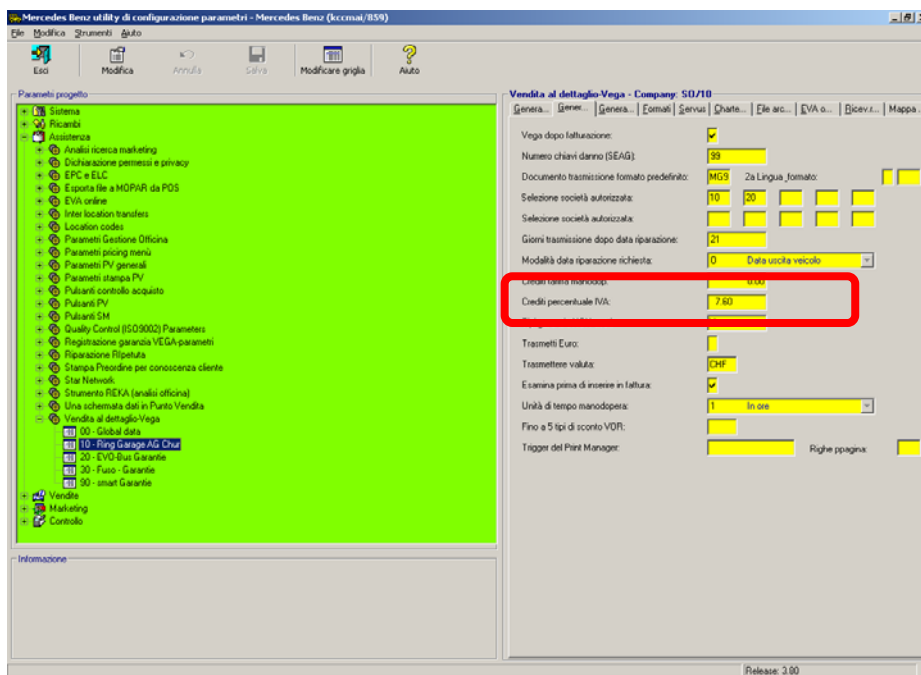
Mercedes Benz utility di configurazione parametri - Mercedes Benz (kccmai/859)

File Modifica Strumenti Aiuto

Esci | Modifica | Annulla | Salva | Modificare griglia | Aiuto

Parametri progetto

Sistema
Ricambi
Assistenza
Analisi ricerca marketing
Dichiarazione permessi e privacy
EPC e ELC
Esporta file a MOPAR da POS
EVA online
Inter location transfers
Location codes
Parametri Gestione Officina
Parametri pricing menù
Parametri PV generali
Parametri stampa PV
Pulsanti controllo acquisto
Pulsanti PV
Pulsanti SM
Quality Control (ISO9002) Parameters
Registrazione garanzia VEGA-parametri
Riparazione Ripetuta
Stampa Preordine per conoscenza cliente
Star Network
Strumento REKA (analisi officina)
Una schermata dati in Punto Vendita
Vendita al dettaglio-Vega
00 - Global data
10 - Ring Garage AG Chur
20 - EVO-Bus Garantie
30 - Fuso - Garantie
90 - smart Garantie
Vendite
Marketing
Controllo

Informazione

Vendita al dettaglio-Vega - Company: 50/10

Genera... | Gener... | Genera... | Formati | Servus | Charte... | File arc... | EVA o... | Ricev.r... | Mappa ...

Vega dopo fatturazione:
Numero chiavi danno (SEAG): 99
Documento trasmissione formato predefinito: MG9 2a Lingua_formato:
Selezione società autorizzata: 10 20
Selezione società autorizzata:
Giorni trasmissione dopo data riparazione: 21
Modalità data riparazione richiesta: 0 Data uscita veicolo
Crediti tariffa manodop: 0.00
Crediti percentuale IVA: 7.60
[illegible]
Trasmetti Euro:
Trasmettere valuta: CHF
Esamina prima di inserire in fattura:
Unità di tempo manodopera: 1 In ore
Fino a 5 tipi di sconto VOR:
Trigger del Print Manager: Righe ppagina:

Release: 3.80